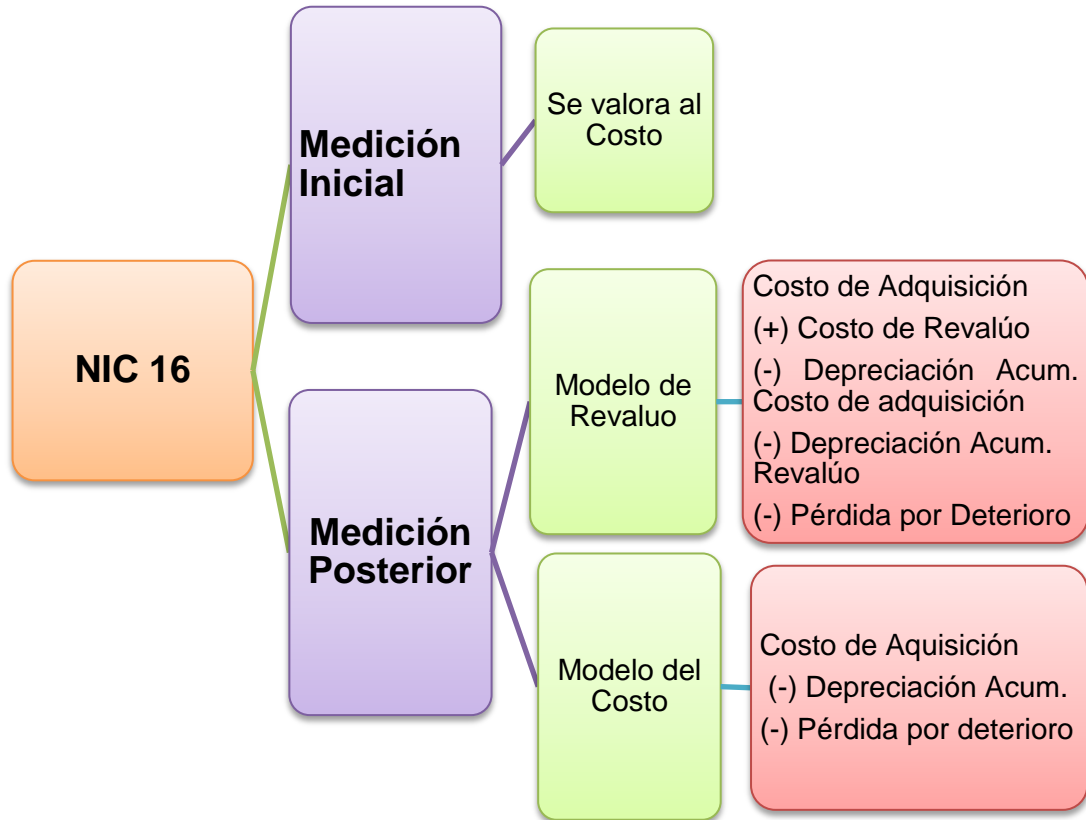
NIC 16

Medición Inicial

Se valora al Costo

Medición Posterior

Modelo de Revaluo

Costo de Adquisición
(+) Costo de Revalúo
(-) Depreciación Acum. Costo de adquisición
(-) Depreciación Acum. Revalúo
(-) Pérdida por Deterioro

Modelo del Costo

Costo de Aquisición
(-) Depreciación Acum.
(-) Pérdida por deterioro